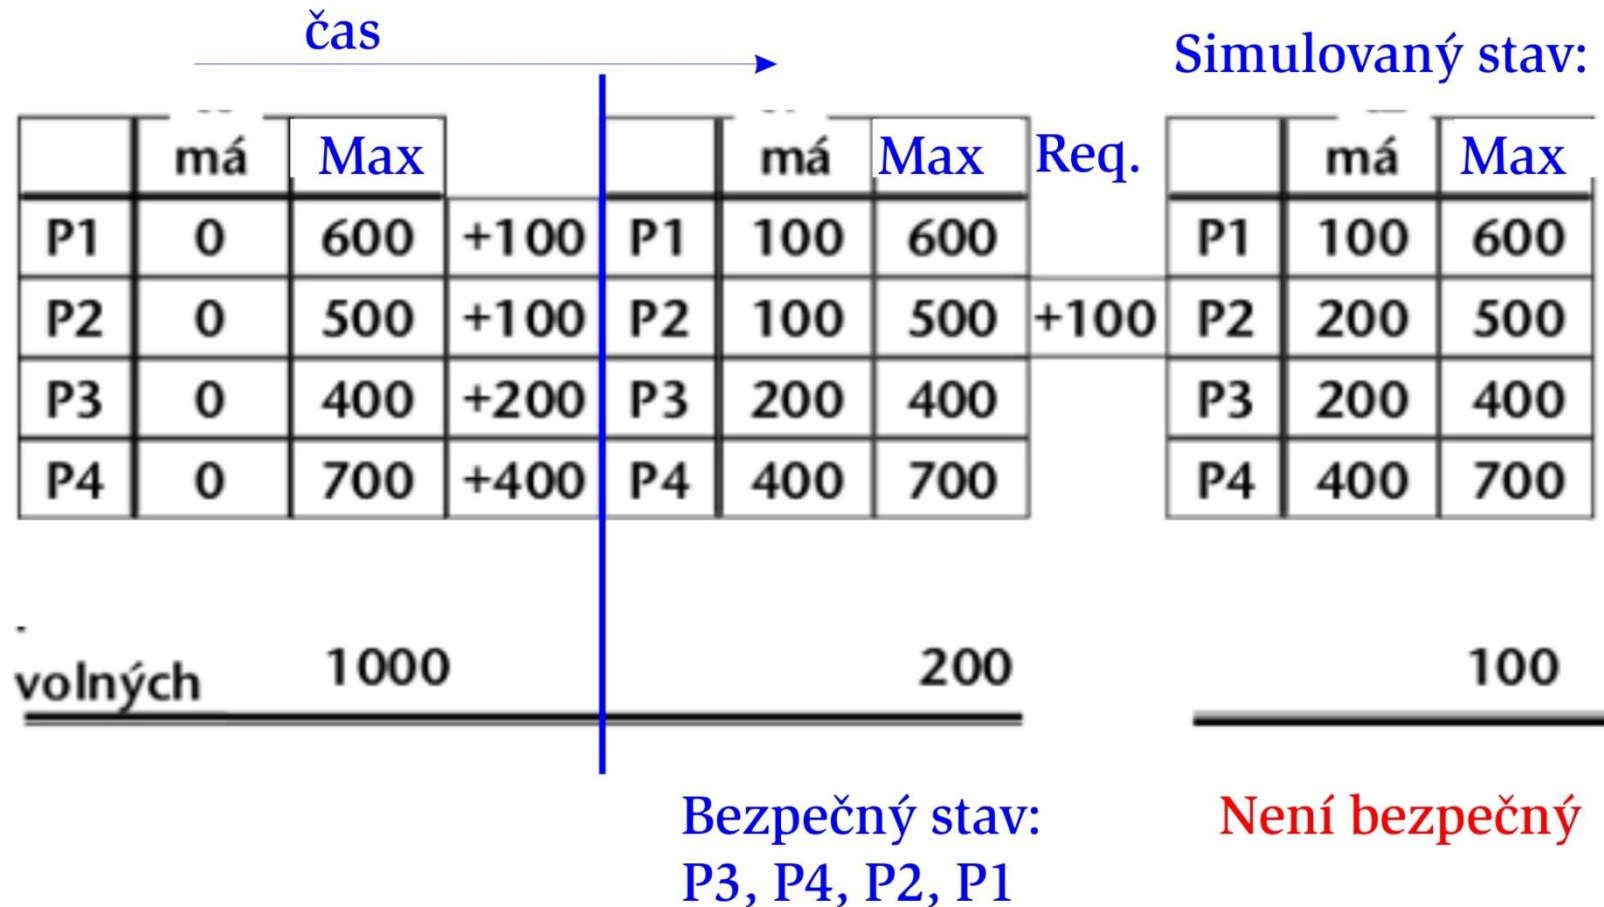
čas

Simulovaný stav:

| | má | Max | |
|---|---|---|---|
| P1 | 0 | 600 | +100 |
| P2 | 0 | 500 | +100 |
| P3 | 0 | 400 | +200 |
| P4 | 0 | 700 | +400 |

| | má | Max | Req. |
|---|---|---|---|
| P1 | 100 | 600 | |
| P2 | 100 | 500 | +100 |
| P3 | 200 | 400 | |
| P4 | 400 | 700 | |

| | má | Max |
|---|---|---|
| P1 | 100 | 600 |
| P2 | 200 | 500 |
| P3 | 200 | 400 |
| P4 | 400 | 700 |

volných 1000 200 100

Bezpečný stav:
P3, P4, P2, P1

Není bezpečný